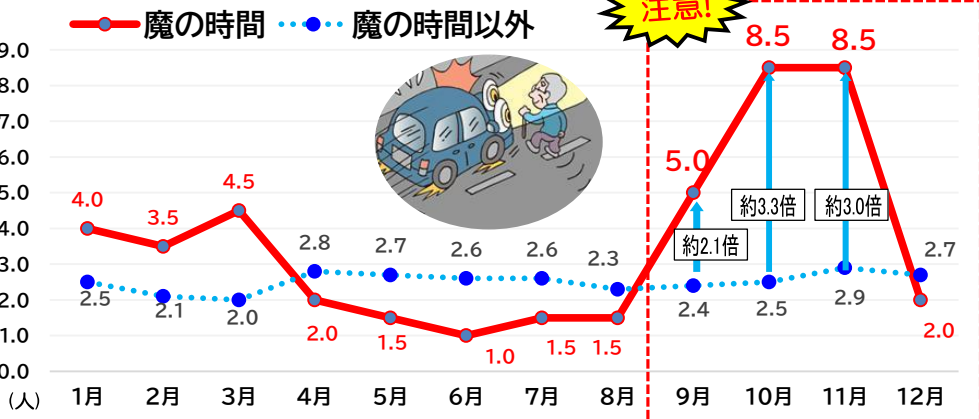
魔の時間　魔の時間以外

注意!

9.0
8.0
7.0
6.0
5.0
4.0
3.0
2.0
1.0
0.0
(人)

4.0　3.5　4.5　2.0　1.5　1.0　1.5　1.5　5.0　8.5　8.5　2.0

2.5　2.1　2.0　2.8　2.7　2.6　2.6　2.3　2.4　2.5　2.9　2.7

約2.1倍
約3.3倍
約3.0倍

1月　2月　3月　4月　5月　6月　7月　8月　9月　10月　11月　12月